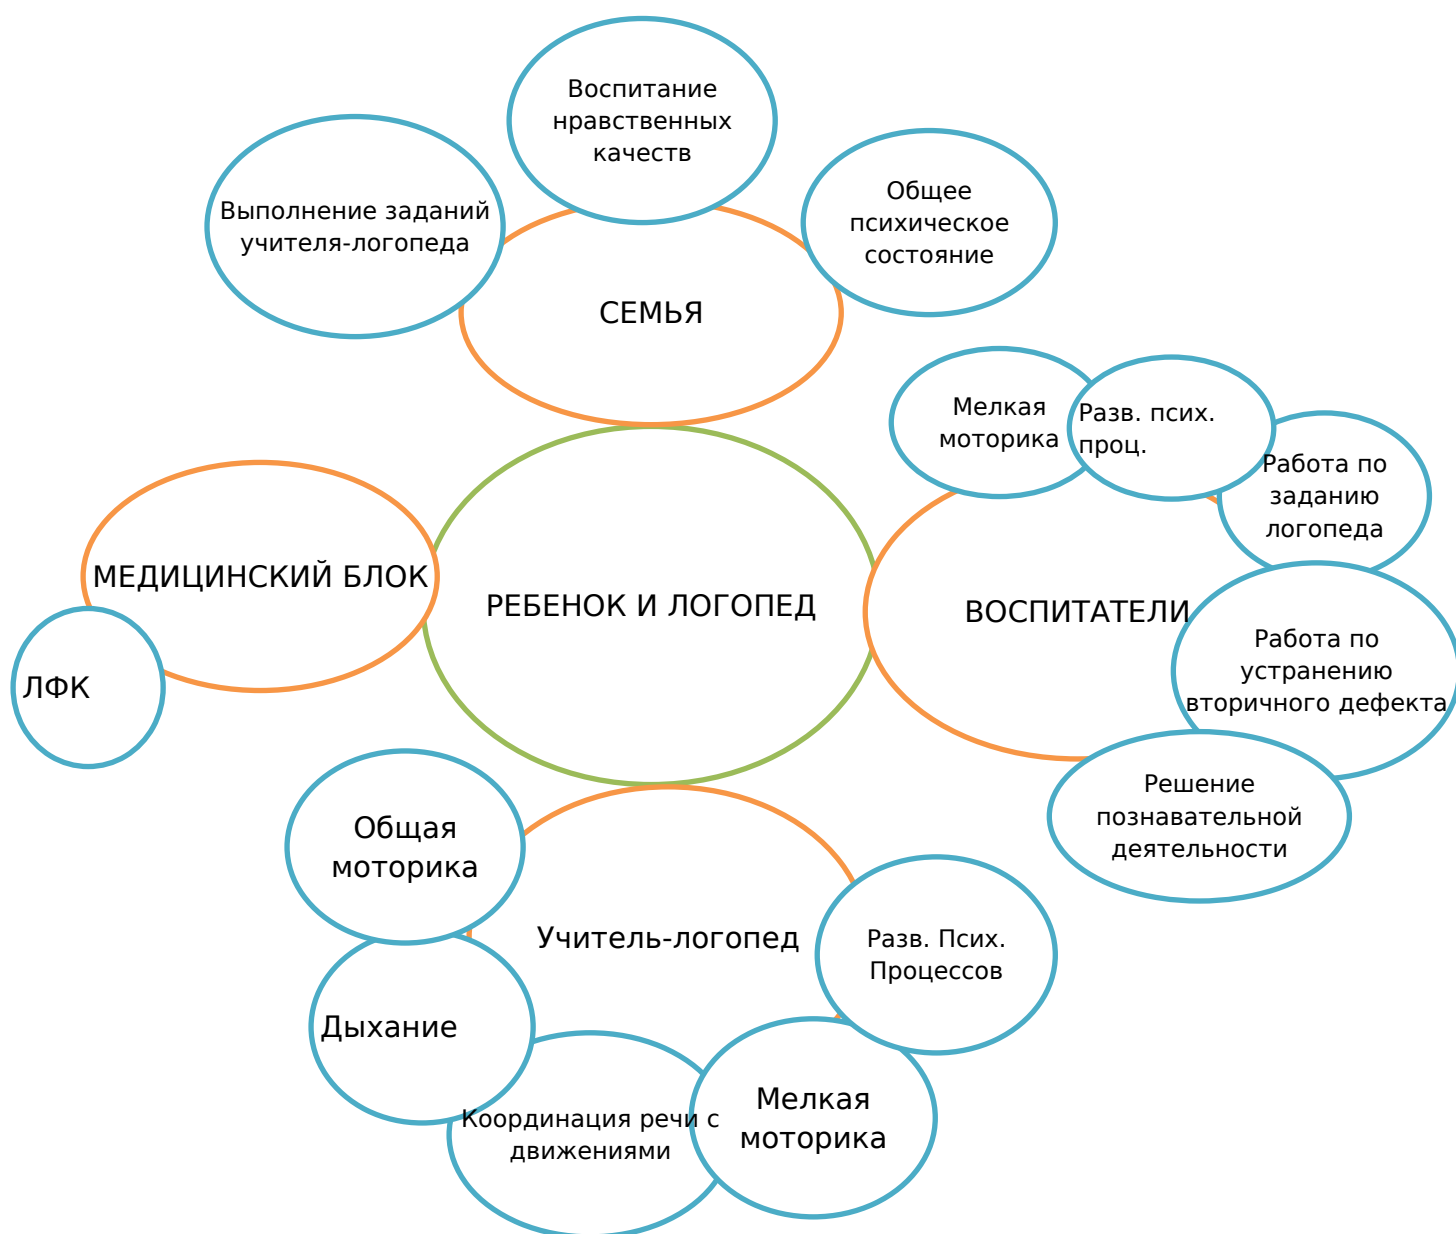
Воспитание нравственных качеств

Выполнение заданий учителя-логопеда

Общее психическое состояние

СЕМЬЯ

Мелкая моторика

Разв. псих. проц.

Работа по заданию логопеда

МЕДИЦИНСКИЙ БЛОК

РЕБЕНОК И ЛОГОПЕД

ВОСПИТАТЕЛИ

Работа по устранению вторичного дефекта

ЛФК

Решение познавательной деятельности

Общая моторика

Учитель-логопед

Разв. Псих. Процессов

Дыхание

Координация речи с движениями

Мелкая моторика